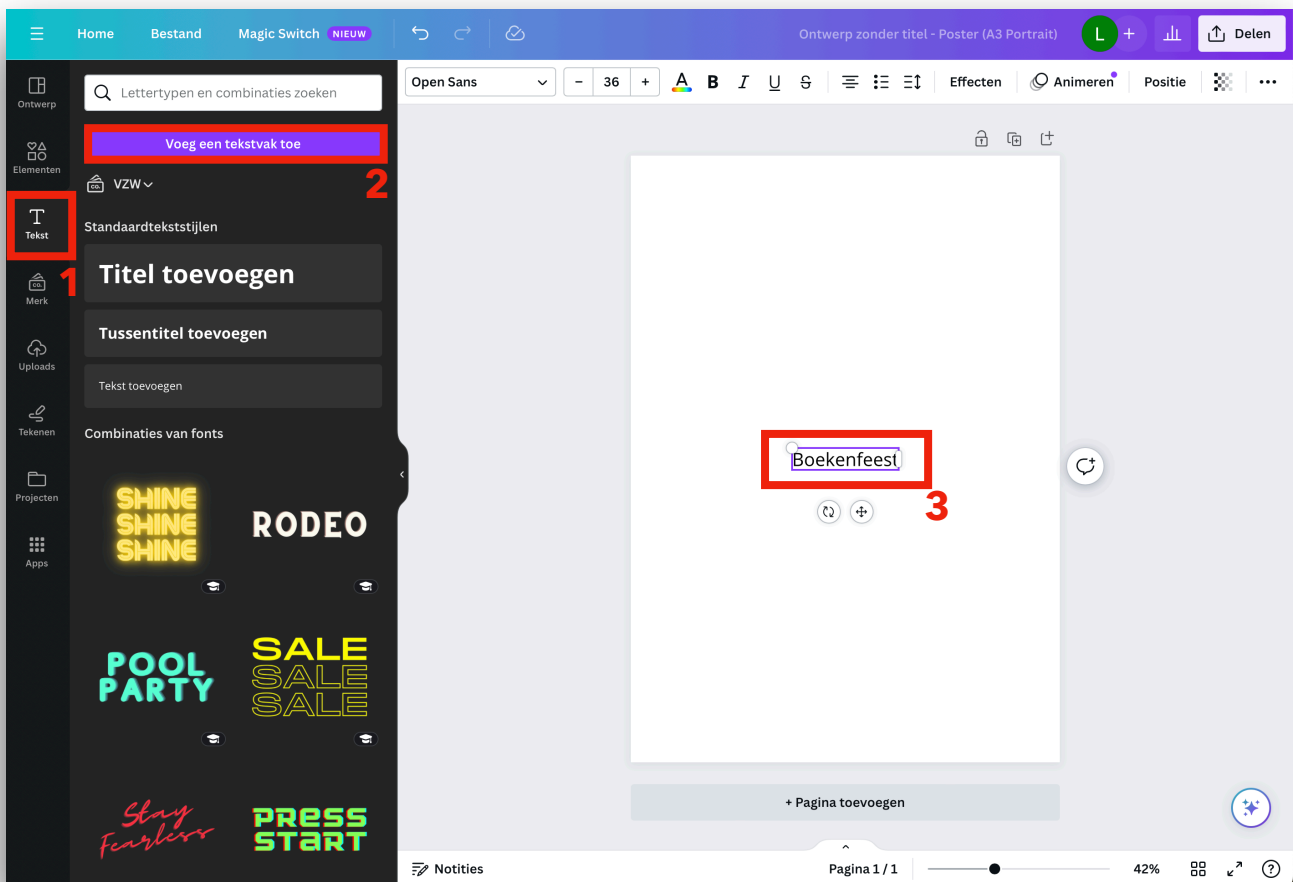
Home Bestand Magic Switch NIEUW

Ontwerp zonder titel - Poster (A3 Portrait) L + Delen

Lettertypen en combinaties zoeken

Voeg een tekstvak toe

2

VZW

Standaardtekststijlen

Titel toevoegen

Tussentitel toevoegen

Tekst toevoegen

Combinaties van fonts

SHINE SHINE SHINE

RODEO

POOL PARTY

SALE SALE SALE

Stay Fearless

PRESS START

Ontwerp

Elementen

Tekst

1

Merk

Uploads

Tekenen

Projecten

Apps

Open Sans − 36 + A B I U S Effecten Animeren Positie

Boekenfeest

3

+ Pagina toevoegen

Notities Pagina 1 / 1 42% ?